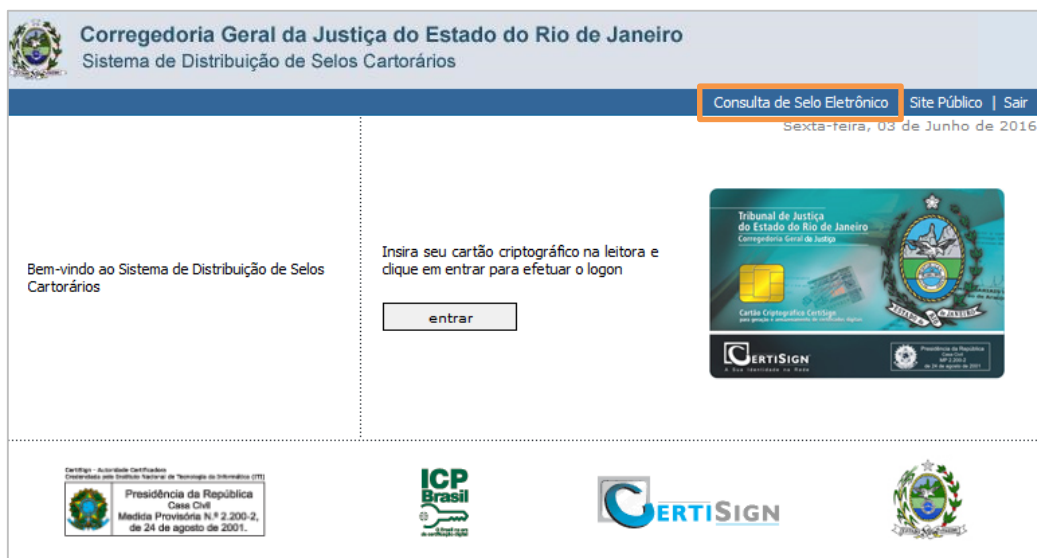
Corregedoria Geral da Justiça do Estado do Rio de Janeiro
Sistema de Distribuição de Selos Cartorários

Consulta de Selo Eletrônico | Site Público | Sair

Sexta-feira, 03 de Junho de 2016

Bem-vindo ao Sistema de Distribuição de Selos Cartorários

Insira seu cartão criptográfico na leitora e clique em entrar para efetuar o logon

entrar

Tribunal de Justiça do Estado do Rio de Janeiro
Corregedoria Geral da Justiça

Cartão Criptográfico CertiSign
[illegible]

CERTISIGN
A Sua Identidade na Rede

Presidência da República
Casa Civil
MP 2.200-2
de 24 de agosto de 2001

CertiSign - Autoridade Certificadora
Credenciada pelo Instituto Nacional de Tecnologia da Informática (ITI)

Presidência da República
Casa Civil
Medida Provisória N.º 2.200-2,
de 24 de agosto de 2001.

ICP Brasil

CERTISIGN

ESTADO DO RIO DE JANEIRO